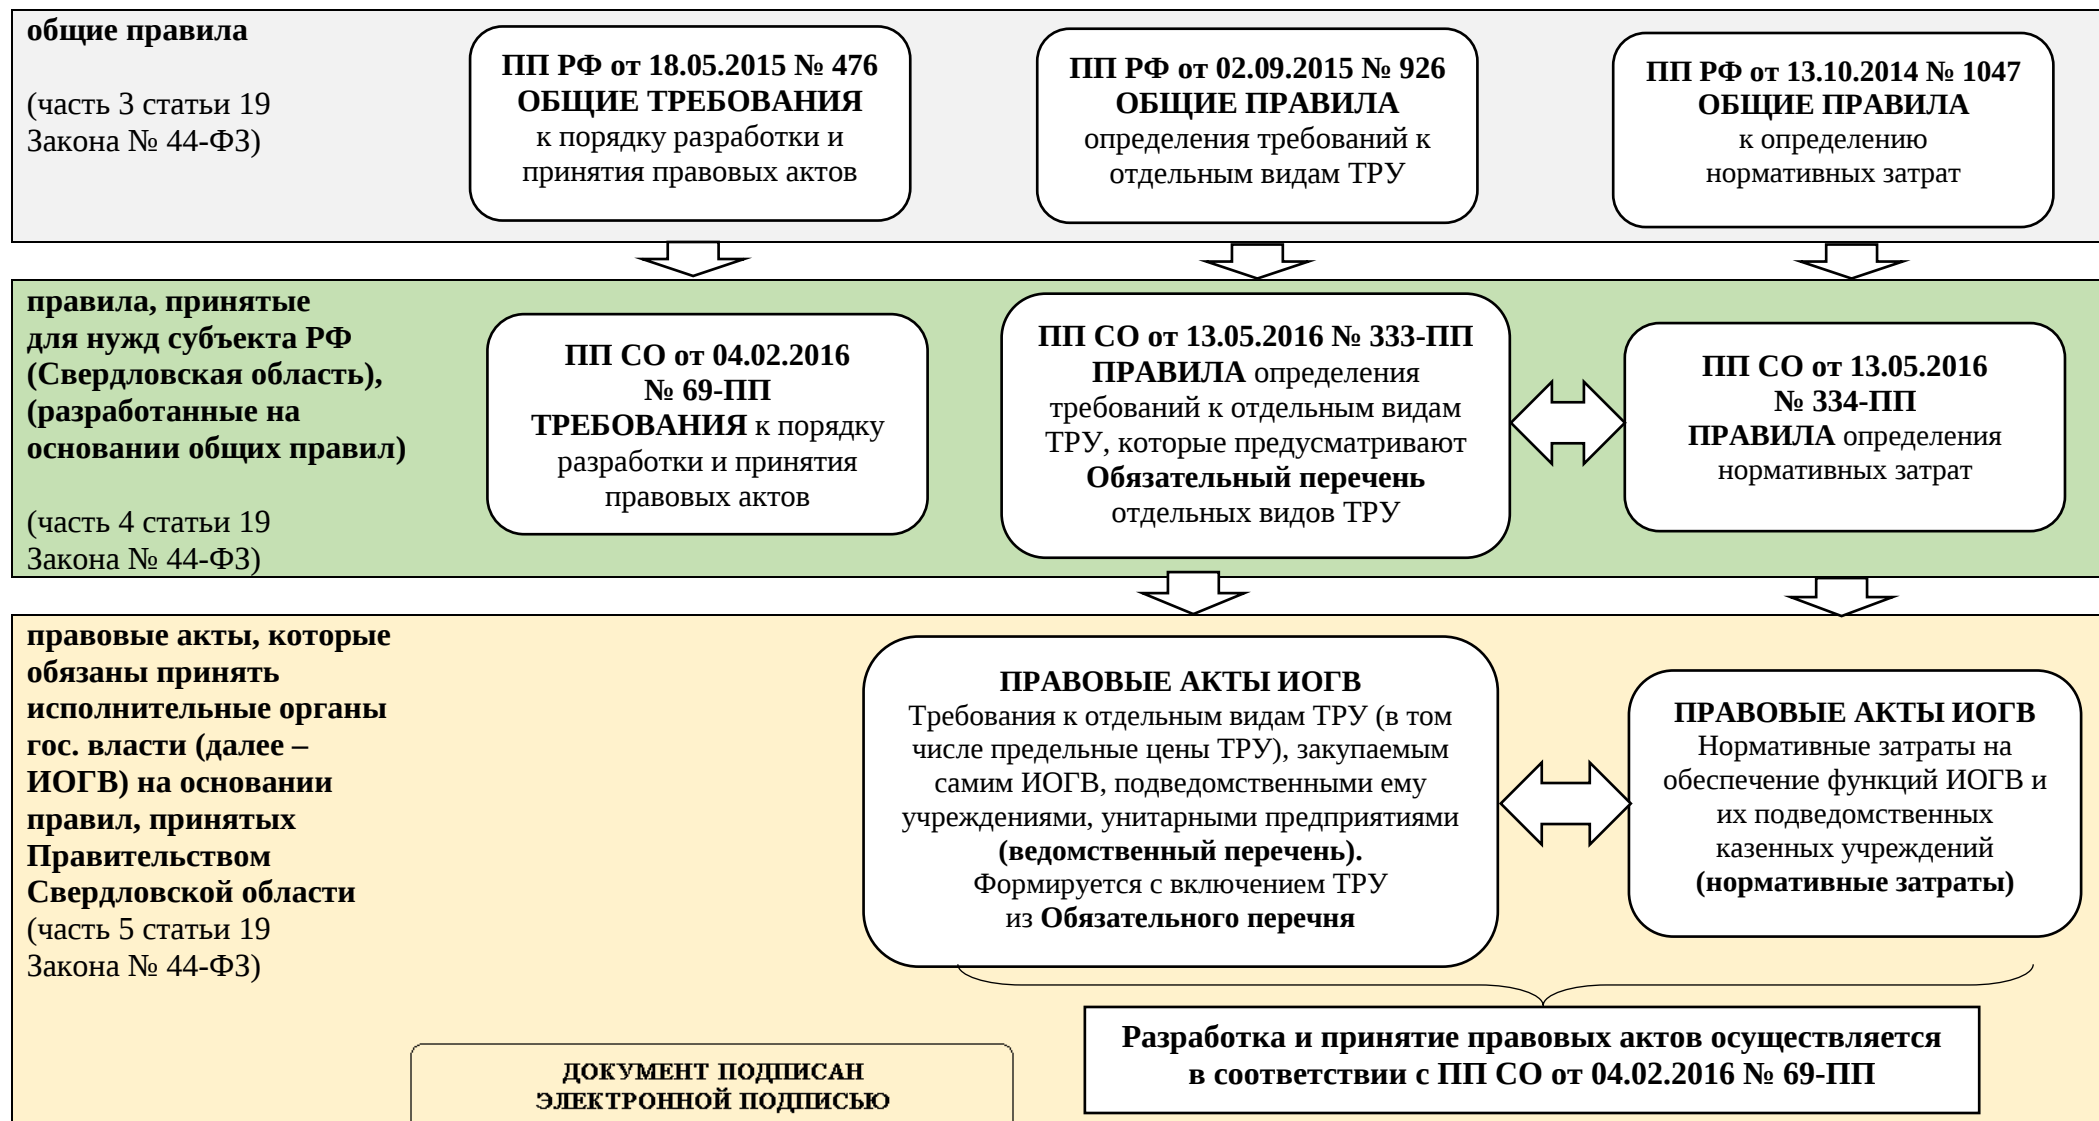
общие правила

(часть 3 статьи 19 Закона № 44-ФЗ)

ПП РФ от 18.05.2015 № 476
ОБЩИЕ ТРЕБОВАНИЯ
к порядку разработки и принятия правовых актов

ПП РФ от 02.09.2015 № 926
ОБЩИЕ ПРАВИЛА
определения требований к отдельным видам ТРУ

ПП РФ от 13.10.2014 № 1047
ОБЩИЕ ПРАВИЛА
к определению нормативных затрат

правила, принятые для нужд субъекта РФ (Свердловская область), (разработанные на основании общих правил)

(часть 4 статьи 19 Закона № 44-ФЗ)

ПП СО от 04.02.2016 № 69-ПП
ТРЕБОВАНИЯ к порядку разработки и принятия правовых актов

ПП СО от 13.05.2016 № 333-ПП
ПРАВИЛА определения требований к отдельным видам ТРУ, которые предусматривают Обязательный перечень отдельных видов ТРУ

ПП СО от 13.05.2016 № 334-ПП
ПРАВИЛА определения нормативных затрат

правовые акты, которые обязаны принять исполнительные органы гос. власти (далее – ИОГВ) на основании правил, принятых Правительством Свердловской области
(часть 5 статьи 19 Закона № 44-ФЗ)

ПРАВОВЫЕ АКТЫ ИОГВ
Требования к отдельным видам ТРУ (в том числе предельные цены ТРУ), закупаемым самим ИОГВ, подведомственными ему учреждениями, унитарными предприятиями (ведомственный перечень).
Формируется с включением ТРУ из Обязательного перечня

ПРАВОВЫЕ АКТЫ ИОГВ
Нормативные затраты на обеспечение функций ИОГВ и их подведомственных казенных учреждений (нормативные затраты)

Разработка и принятие правовых актов осуществляется в соответствии с ПП СО от 04.02.2016 № 69-ПП

ДОКУМЕНТ ПОДПИСАН ЭЛЕКТРОННОЙ ПОДПИСЬЮ